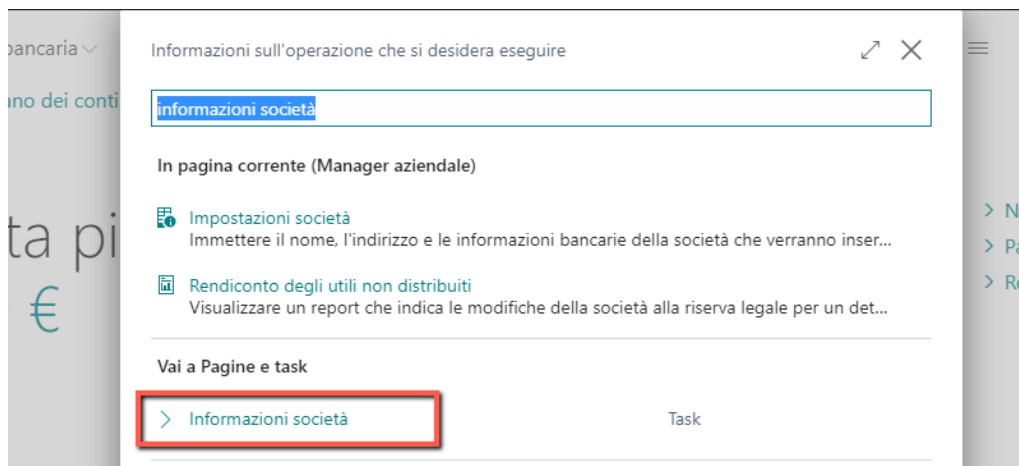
bancaria

ano dei conti

ta pi

€

Informazioni sull'operazione che si desidera eseguire

informazioni società

In pagina corrente (Manager aziendale)

Impostazioni società
Immettere il nome, l'indirizzo e le informazioni bancarie della società che verranno inser...

Rendiconto degli utili non distribuiti
Visualizzare un report che indica le modifiche della società alla riserva legale per un det...

Vai a Pagine e task

Informazioni società

Task

> N
> Pa
> Re